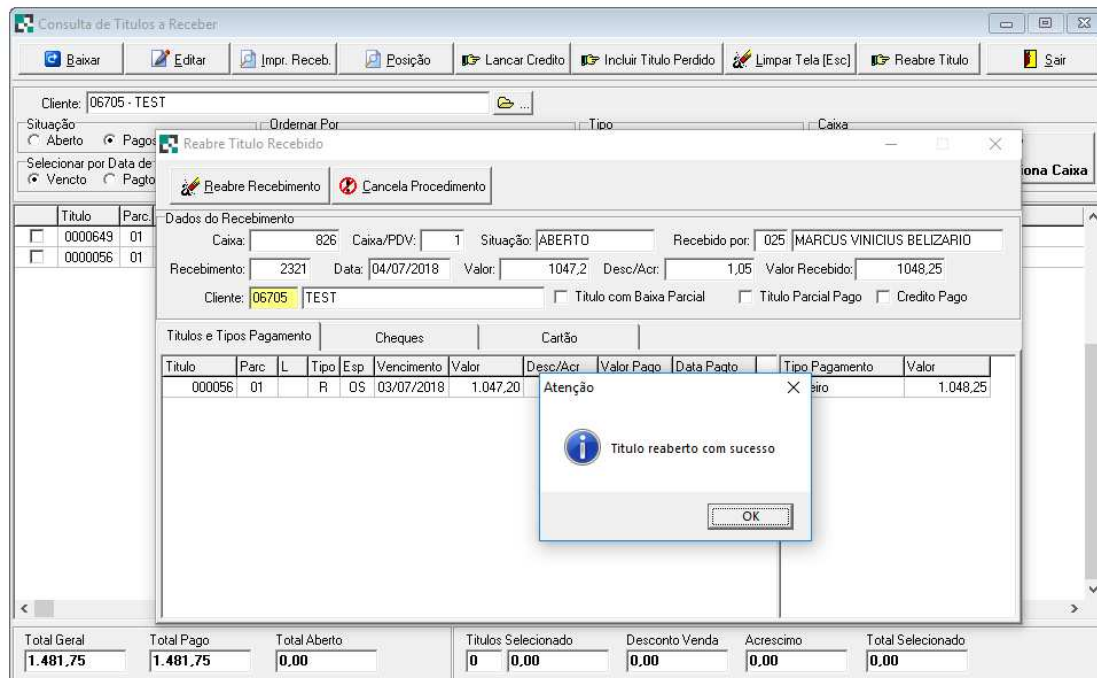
Consulta de Titulos a Receber

Baixar | Editar | Impr. Receb. | Posição | Lancar Credito | Incluir Titulo Perdido | Limpar Tela [Esc] | Reabre Titulo | Sair

Cliente: 06705 - TEST

Situação
Aberto  Pagos

Ordernar Por

Tipo

Caixa

Selecionar por Data de
Vencto  Pagto

iona Caixa

| Titulo | Parc. |
|---|---|
| 0000649 | 01 |
| 0000056 | 01 |

Reabre Titulo Recebido

Reabre Recebimento | Cancela Procedimento

Dados do Recebimento
Caixa: 826  Caixa/PDV: 1  Situação: ABERTO  Recebido por: 025 MARCUS VINICIUS BELIZARIO
Recebimento: 2321  Data: 04/07/2018  Valor: 1047,2  Desc/Acr: 1,05  Valor Recebido: 1048,25
Cliente: 06705 TEST  Titulo com Baixa Parcial  Titulo Parcial Pago  Credito Pago

Titulos e Tipos Pagamento | Cheques | Cartão

| Titulo | Parc | L | Tipo | Esp | Vencimento | Valor | Desc/Acr | Valor Pago | Data Pagto |
|---|---|---|---|---|---|---|---|---|---|
| 000056 | 01 | | R | OS | 03/07/2018 | 1.047,20 | | | |

| Tipo Pagamento | Valor |
|---|---|
| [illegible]eiro | 1.048,25 |

Atenção
Titulo reaberto com sucesso
OK

Total Geral 1.481,75  Total Pago 1.481,75  Total Aberto 0,00  Titulos Selecionado 0  0,00  Desconto Venda 0,00  Acrescimo 0,00  Total Selecionado 0,00